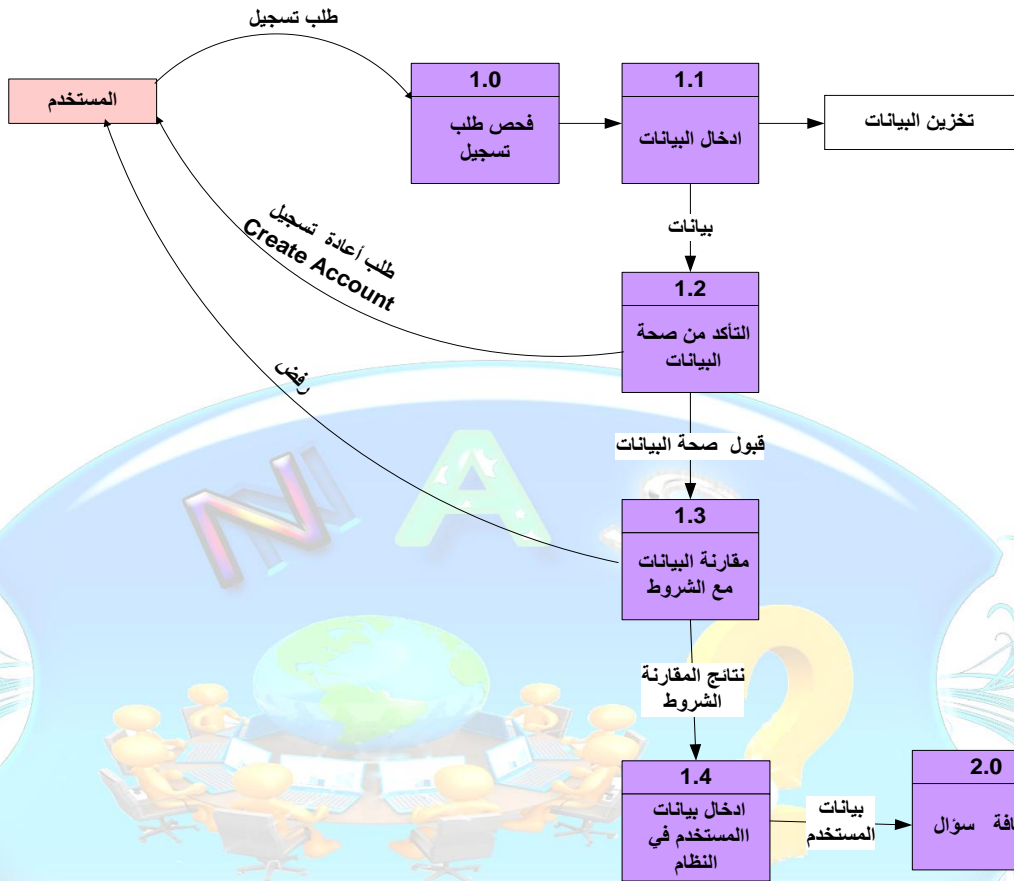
طلب تسجيل

المستخدم

1.0
فحص طلب تسجيل

1.1
ادخال البيانات

تخزين البيانات

بيانات

طلب أعادة تسجيل
Create Account

1.2
التأكد من صحة البيانات

رفض

قبول صحة البيانات

1.3
مقارنة البيانات مع الشروط

نتائج المقارنة الشروط

1.4
ادخال بيانات االمستخدم في النظام

بيانات المستخدم

2.0
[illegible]افة سؤال